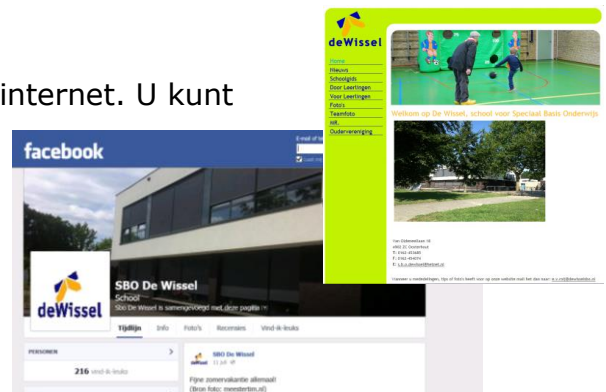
internet. U kunt

deWissel

Home
Nieuws
Schoolgids
Door Leerlingen
Voor Leerlingen
Foto's
Teamfoto
MR
Oudervereniging

Welkom op De Wissel, school voor Speciaal Basis Onderwijs

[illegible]

facebook

E-mail of telefoon

SBO De Wissel
School
SBO De Wissel is samengevoegd met deze pagina: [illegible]

deWissel

Tijdlijn Info Foto's Recensies Vind-ik-leuks

PERSONEN

216 vind-ik-leuks

SBO De Wissel
11 juli

Fijne zomervakantie allemaal!
(Bron foto: meesterim.nl)